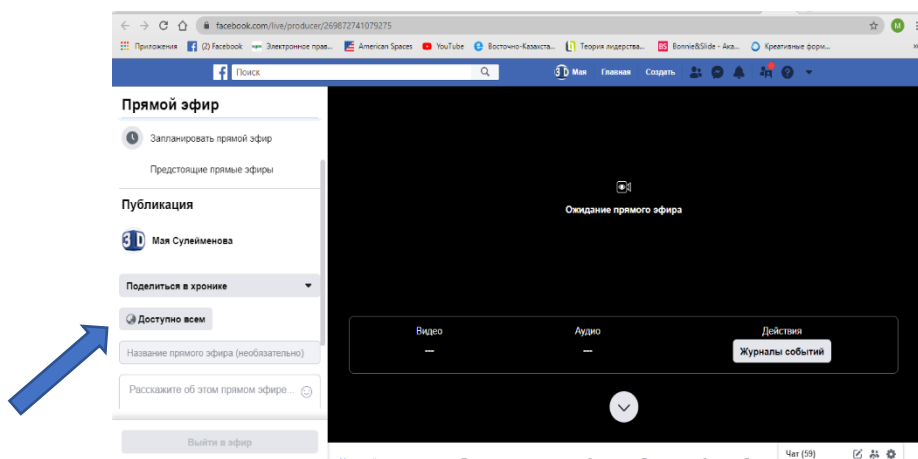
facebook.com/live/producer/269872741079275

Приложения (2) Facebook Электронное пра... American Spaces YouTube Восточно-Казахста... Теория лидерства... Bonnie&Slide - Ака... Креативные фор...

Поиск

Мая Главная Создать

Прямой эфир

Запланировать прямой эфир

Предстоящие прямые эфиры

Публикация

Мая Сулейменова

Поделиться в хронике

Доступно всем

Название прямого эфира (необязательно)

Расскажите об этом прямом эфире...

Выйти в эфир

Ожидание прямого эфира

Видео
—

Аудио
—

Действия
Журналы событий

Чат (59)